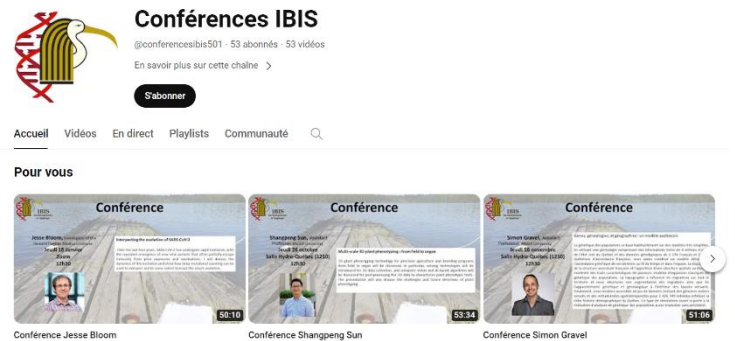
Conférences IBIS

@conferencesibis501 · 53 abonnés · 53 vidéos

En savoir plus sur cette chaîne >

S'abonner

Accueil Vidéos En direct Playlists Communauté

Pour vous

IBIS
Conférence
Jesse Bloom
Interpreting the evolution of SARS-CoV-2
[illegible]
50:10
Conférence Jesse Bloom

IBIS
Conférence
Shangpeng Sun
Jeudi 28 octobre
Salle Hydro-Québec (1210)
13h30
Multi-scale 3D plant phenotyping: from field to organ
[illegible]
53:34
Conférence Shangpeng Sun

IBIS
Conférence
Simon Gravel
Jeudi 18 novembre
Salle Hydro-Québec (1210)
13h30
Gènes, généalogies et géographie: un modèle québécois
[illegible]
51:06
Conférence Simon Gravel